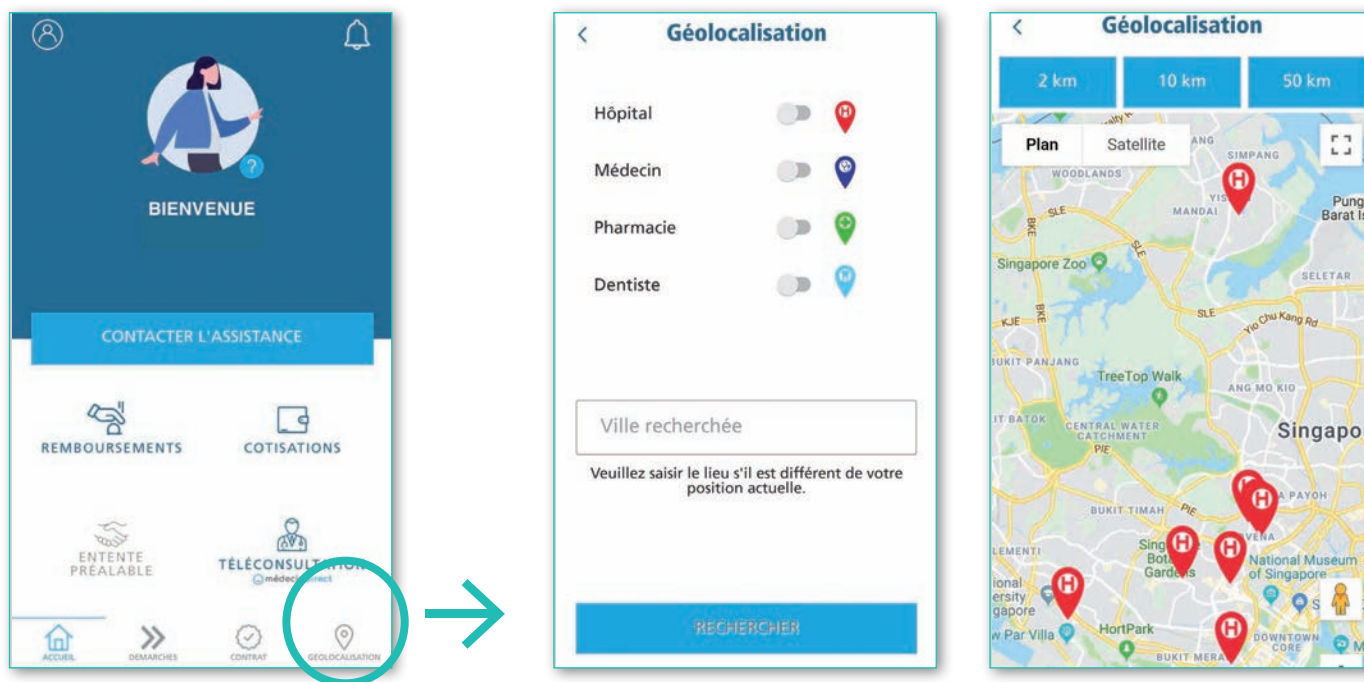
BIENVENUE

CONTACTER L'ASSISTANCE

REMBOURSEMENTS

COTISATIONS

ENTENTE PRÉALABLE

TÉLÉCONSULT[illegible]

médecin direct

ACCUEIL DEMARCHES CONTRAT GEOLOCALISATION

<

Géolocalisation

Hôpital

Médecin

Pharmacie

Dentiste

Ville recherchée

Veuillez saisir le lieu s'il est différent de votre position actuelle.

RECHERCHER

<

Géolocalisation

2 km 10 km 50 km

Plan Satellite

WOODLANDS SIMPANG MANDAI SLE BKE Singapore Zoo Pung Barat Is SELETAR KJE SLE Yio Chu Kang Rd BUKIT PANJANG TreeTop Walk ANG MO KIO IT BATOK CENTRAL WATER CATCHMENT PIE Singapo BUKIT TIMAH A PAYOH LEMENTI Sing Bot Gardens National Museum of Singapore ional ersity gapore HortPark w Par Villa DOWNTOWN CORE BUKIT MERA